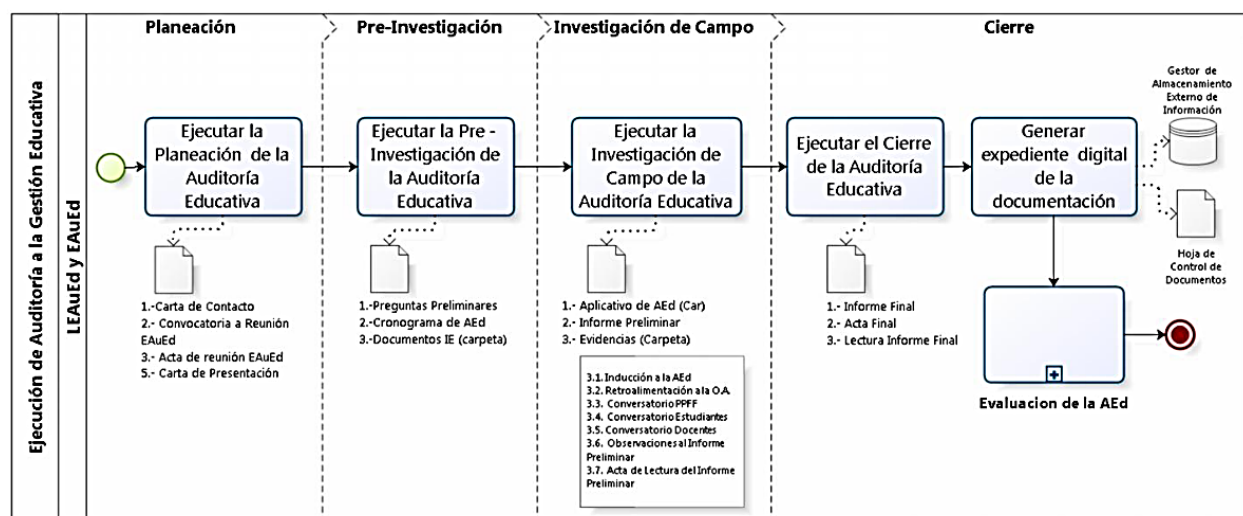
Ejecución de Auditoría a la Gestión Educativa

LEAuEd y EAuEd

Planeación

Pre-Investigación

Investigación de Campo

Cierre

Ejecutar la Planeación de la Auditoría Educativa

1.-Carta de Contacto
2.- Convocatoria a Reunión EAuEd
3.- Acta de reunión EAuEd
5.- Carta de Presentación

Ejecutar la Pre - Investigación de la Auditoría Educativa

1.-Preguntas Preliminares
2.-Cronograma de AEd
3.-Documentos IE (carpeta)

Ejecutar la Investigación de Campo de la Auditoría Educativa

1.- Aplicativo de AEd (Car)
2.- Informe Preliminar
3.- Evidencias (Carpeta)

3.1. Inducción a la AEd
3.2. Retroalimentación a la O.A.
3.3. Conversatorio PPFF
3.4. Conversatorio Estudiantes
3.5. Conversatorio Docentes
3.6. Observaciones al Informe Preliminar
3.7. Acta de Lectura del Informe Preliminar

Ejecutar el Cierre de la Auditoría Educativa

1.- Informe Final
2.- Acta Final
3.- Lectura Informe Final

Generar expediente digital de la documentación

Gestor de Almacenamiento Externo de Información

Hoja de Control de Documentos

Evaluacion de la AEd